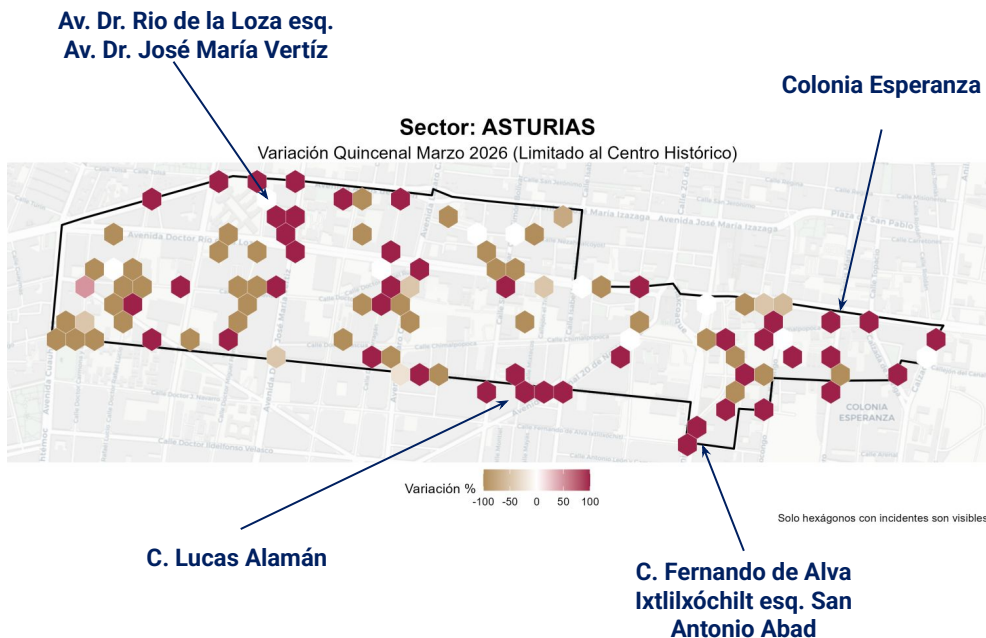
Av. Dr. Rio de la Loza esq.
Av. Dr. José María Vertíz

Colonia Esperanza

Sector: ASTURIAS
Variación Quincenal Marzo 2026 (Limitado al Centro Histórico)

Avenida Doctor Rio
María Izazaga
Calle José María Izazaga
Plaza San Pablo
COLONIA
ESPERANZA
Calle Doctor Ildefonso Velasco

Variación %
-100 -50 0 50 100

Solo hexágonos con incidentes son visibles

C. Lucas Alamán

C. Fernando de Alva Ixtlilxóchilt esq. San Antonio Abad